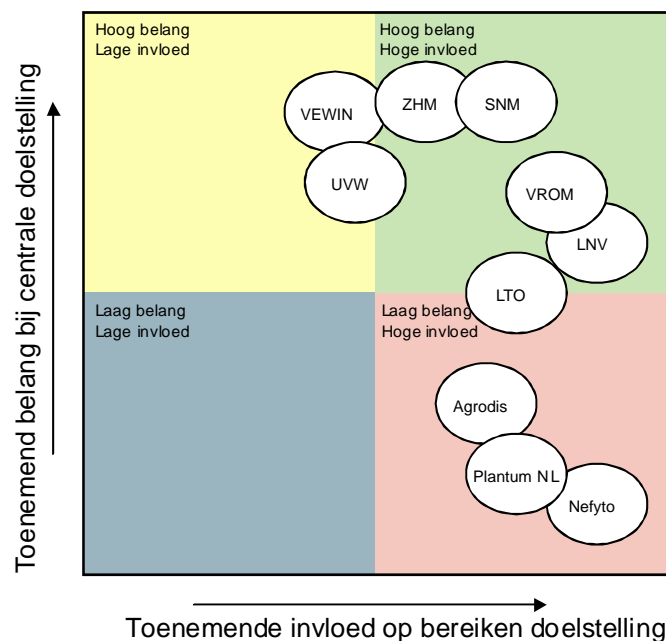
Toenemend belang bij centrale doelstelling

Hoog belang
Lage invloed

Hoog belang
Hoge invloed

VEWIN

ZHM

SNM

UVW

VROM

LNV

LTO

Laag belang
Lage invloed

Laag belang
Hoge invloed

Agrodis

Plantum NL

Nefyto

Toenemende invloed op bereiken doelstelling